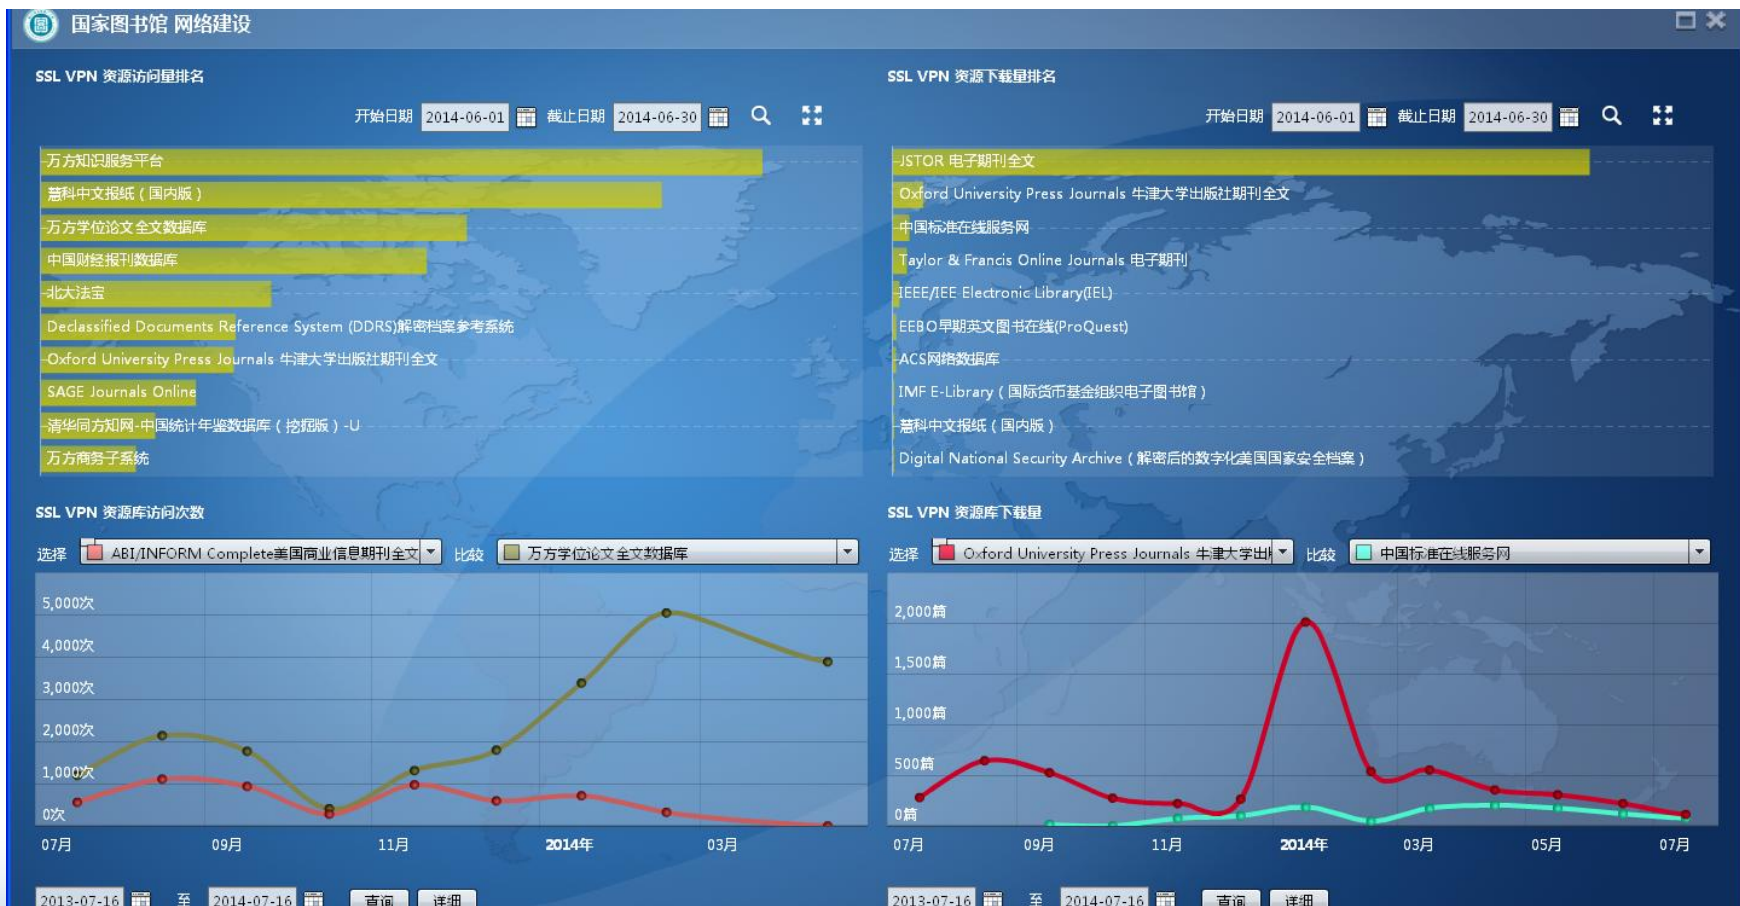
国家图书馆 网络建设

SSL VPN 资源访问量排名

开始日期 2014-06-01 截止日期 2014-06-30

万方知识服务平台
慧科中文报纸（国内版）
万方学位论文全文数据库
中国财经报刊数据库
北大法宝
Declassified Documents Reference System (DDRS)解密档案参考系统
Oxford University Press Journals 牛津大学出版社期刊全文
SAGE Journals Online
清华同方知网-中国统计年鉴数据库（挖掘版）-U
万方商务子系统

SSL VPN 资源下载量排名

开始日期 2014-06-01 截止日期 2014-06-30

JSTOR 电子期刊全文
Oxford University Press Journals 牛津大学出版社期刊全文
中国标准在线服务网
Taylor & Francis Online Journals 电子期刊
IEEE/IEE Electronic Library(IEL)
EEBO早期英文图书在线(ProQuest)
ACS网络数据库
IMF E-Library（国际货币基金组织电子图书馆）
慧科中文报纸（国内版）
Digital National Security Archive（解密后的数字化美国国家安全档案）

SSL VPN 资源库访问次数

选择 ABI/INFORM Complete美国商业信息期刊全文 比较 万方学位论文全文数据库

5,000次
4,000次
3,000次
2,000次
1,000次
0次
07月 09月 11月 2014年 03月

2013-07-16 至 2014-07-16 查询 详细

SSL VPN 资源库下载量

选择 Oxford University Press Journals 牛津大学出 比较 中国标准在线服务网

2,000篇
1,500篇
1,000篇
500篇
0篇
07月 09月 11月 2014年 03月 05月 07月

2013-07-16 至 2014-07-16 查询 详细